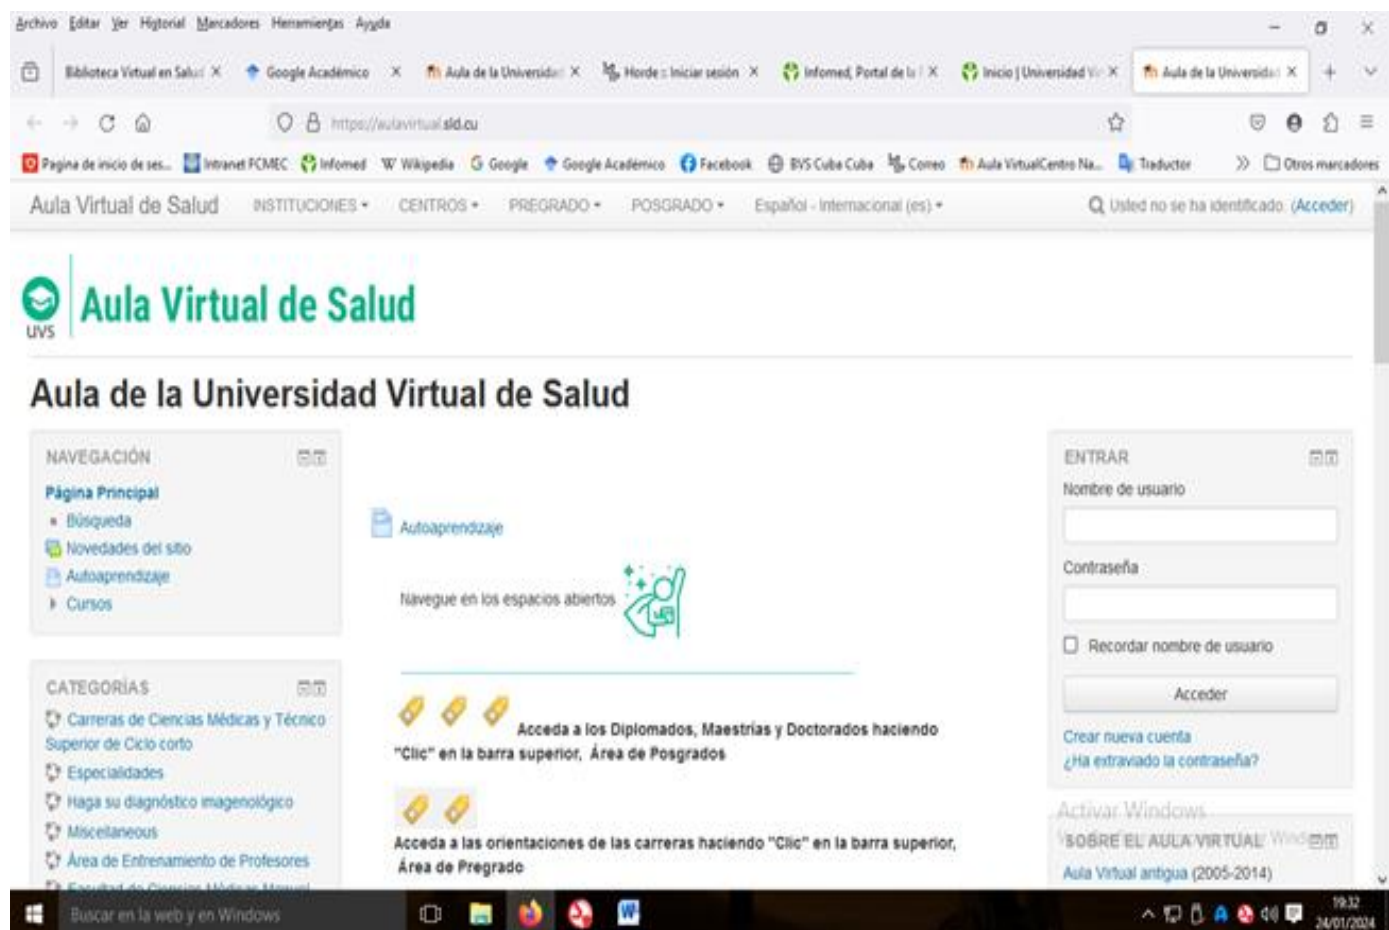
Archivo Editar Ver Historial Marcadores Herramientas Ayuda

Biblioteca Virtual en Salud × Google Académico × Aula de la Universidad × Horde :: Iniciar sesión × Infomed, Portal de la × Inicio | Universidad V × Aula de la Universidad ×

https://aulavirtual.sld.cu

Pagina de inicio de ses... Intranet FCMEC Infomed Wikipedia Google Google Académico Facebook BVS Cuba Cuba Correo Aula VirtualCentro Na... Traductor Otros marcadores

Aula Virtual de Salud INSTITUCIONES ▾ CENTROS ▾ PREGRADO ▾ POSGRADO ▾ Español - Internacional (es) ▾ Usted no se ha identificado. (Acceder)

UVS Aula Virtual de Salud

Aula de la Universidad Virtual de Salud

NAVEGACIÓN
Página Principal
Búsqueda
Novedades del sitio
Autoaprendizaje
Cursos

CATEGORÍAS
Carreras de Ciencias Médicas y Técnico Superior de Ciclo corto
Especialidades
Haga su diagnóstico imagenológico
Miscelaneous
Área de Entrenamiento de Profesores
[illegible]

Autoaprendizaje

Navegue en los espacios abiertos

Acceda a los Diplomados, Maestrías y Doctorados haciendo "Clic" en la barra superior, Área de Posgrados

Acceda a las orientaciones de las carreras haciendo "Clic" en la barra superior, Área de Pregrado

ENTRAR
Nombre de usuario
Contraseña
Recordar nombre de usuario
Acceder
Crear nueva cuenta
¿Ha extraviado la contraseña?

Activar Windows
SOBRE EL AULA VIRTUAL
Aula Virtual antigua (2005-2014)

Buscar en la web y en Windows
19:32
24/01/2024